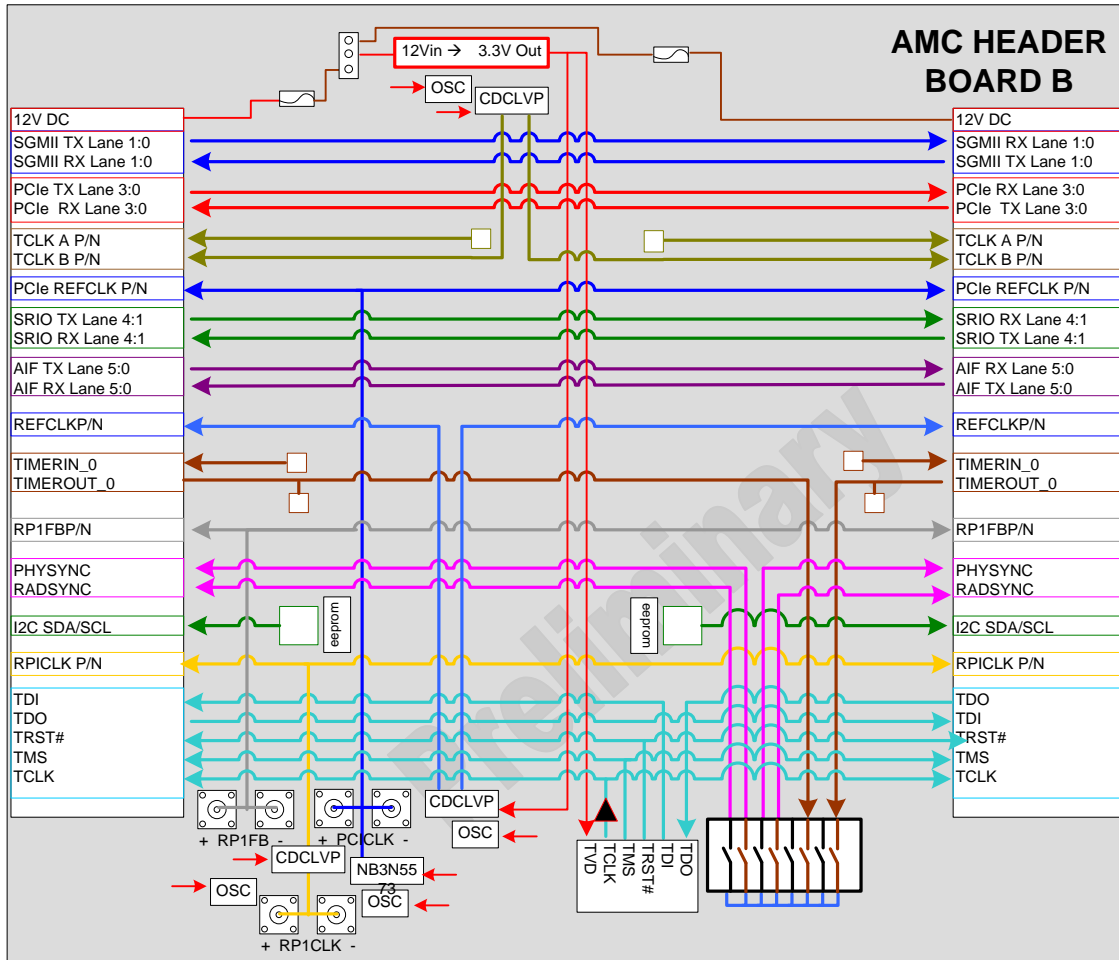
AMC HEADER BOARD B

12Vin → 3.3V Out

OSC

CDCLVP

12V DC
SGMII TX Lane 1:0
SGMII RX Lane 1:0
PCIe TX Lane 3:0
PCIe RX Lane 3:0
TCLK A P/N
TCLK B P/N
PCIe REFCLK P/N
SRIO TX Lane 4:1
SRIO RX Lane 4:1
AIF TX Lane 5:0
AIF RX Lane 5:0
REFCLKP/N
TIMERIN_0
TIMEROUT_0
RP1FBP/N
PHYSYNC
RADSYNC
I2C SDA/SCL
RPICLK P/N
TDI
TDO
TRST#
TMS
TCLK

12V DC
SGMII RX Lane 1:0
SGMII TX Lane 1:0
PCIe RX Lane 3:0
PCIe TX Lane 3:0
TCLK A P/N
TCLK B P/N
PCIe REFCLK P/N
SRIO RX Lane 4:1
SRIO TX Lane 4:1
AIF RX Lane 5:0
AIF TX Lane 5:0
REFCLKP/N
TIMERIN_0
TIMEROUT_0
RP1FBP/N
PHYSYNC
RADSYNC
I2C SDA/SCL
RPICLK P/N
TDO
TDI
TRST#
TMS
TCLK

eeprom

eeprom

Preliminary

+ RP1FB -
+ PCICLK -
CDCLVP
OSC
CDCLVP
NB3N55 73
OSC
OSC
+ RP1CLK -

TVD
TCLK
TMS
TRST#
TDI
TDO